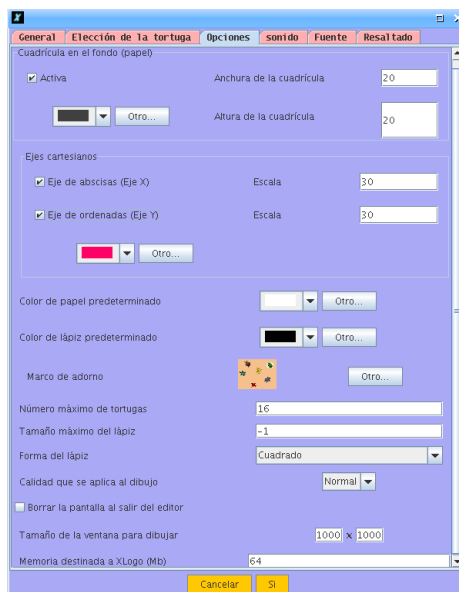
General | Elección de la tortuga | Opciones | sonido | Fuente | Resaltado

Cuadrícula en el fondo (papel)

Activa

Anchura de la cuadrícula 20

Otro...

Altura de la cuadrícula 20

Ejes cartesianos

Eje de abscisas (Eje X)

Escala 30

Eje de ordenadas (Eje Y)

Escala 30

Otro...

Color de papel predeterminado

Otro...

Color de lápiz predeterminado

Otro...

Marco de adorno

Otro...

Número máximo de tortugas 16

Tamaño máximo del lápiz -1

Forma del lápiz Cuadrado

Calidad que se aplica al dibujo Normal

Borrar la pantalla al salir del editor

Tamaño de la ventana para dibujar 1000 x 1000

Memoria destinada a XLogo (Mb) 64

Cancelar | Sí